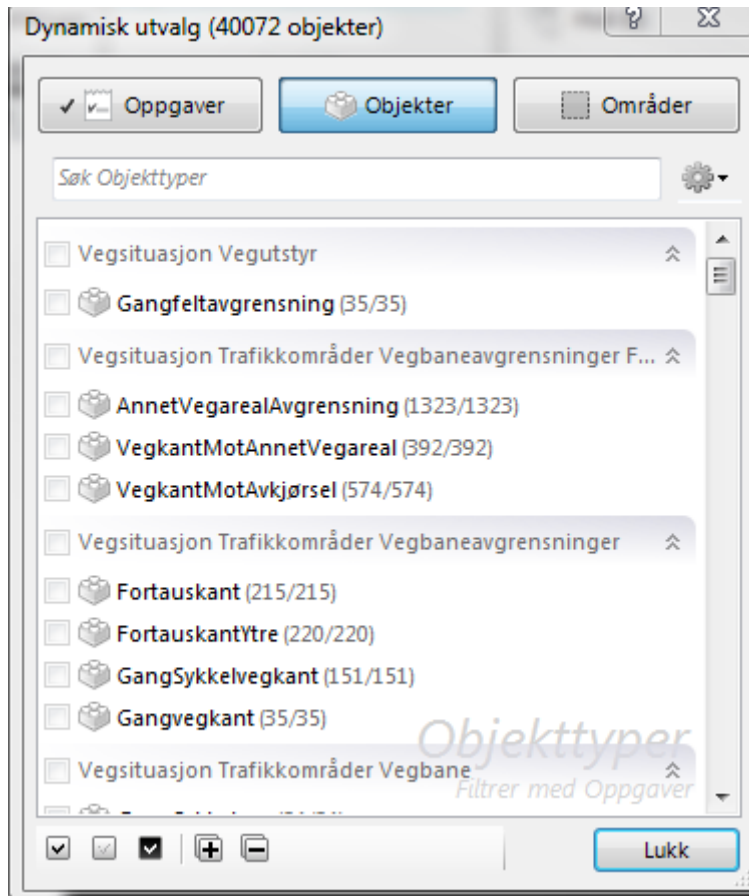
Dynamisk utvalg (40072 objekter)

? X

Oppgaver

Objekter

Områder

Søk Objekttyper

Vegsituasjon Vegutstyr

Gangfeltavgrensning (35/35)

Vegsituasjon Trafikkområder Vegbaneavgrensninger F...

AnnetVegarealAvgrensning (1323/1323)

VegkantMotAnnetVegareal (392/392)

VegkantMotAvkjørsel (574/574)

Vegsituasjon Trafikkområder Vegbaneavgrensninger

Fortauskant (215/215)

FortauskantYtre (220/220)

GangSykkelvegkant (151/151)

Gangvegkant (35/35)

Objekttyper

Vegsituasjon Trafikkområder Vegbane

Filtrer med Oppgaver

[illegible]

Lukk